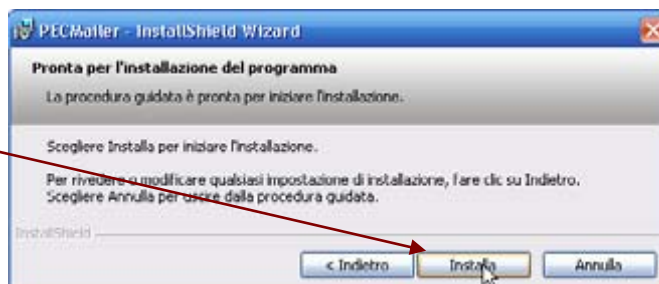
PECMailer - InstallShield Wizard

Pronta per l'installazione del programma

La procedura guidata è pronta per iniziare l'installazione.

Scegliere Installa per iniziare l'installazione.

Per rivedere o modificare qualsiasi impostazione di installazione, fare clic su Indietro. Scegliere Annulla per uscire dalla procedura guidata.

InstallShield

< Indietro

Installa

Annulla